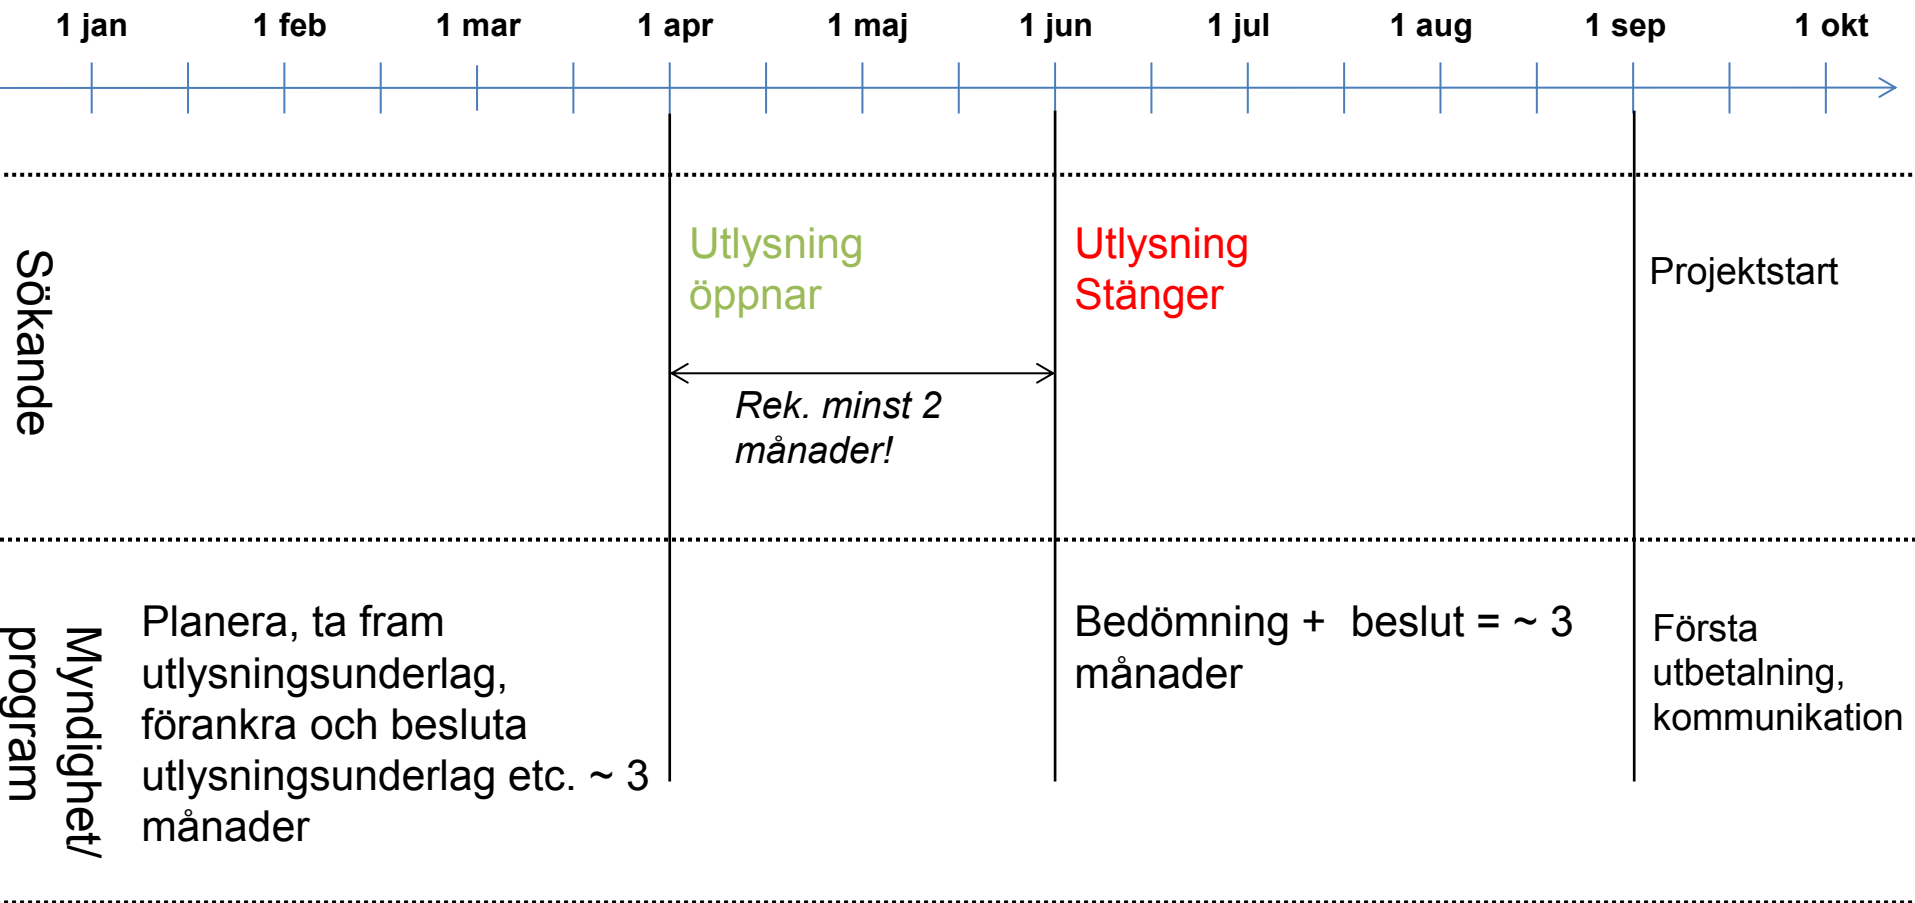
1 jan 1 feb 1 mar 1 apr 1 maj 1 jun 1 jul 1 aug 1 sep 1 okt

Sökande

Utlysning öppnar

Rek. minst 2 månader!

Utlysning Stänger

Projektstart

Myndighet/ program

Planera, ta fram utlysningsunderlag, förankra och besluta utlysningsunderlag etc. ~ 3 månader

Bedömning + beslut = ~ 3 månader

Första utbetalning, kommunikation